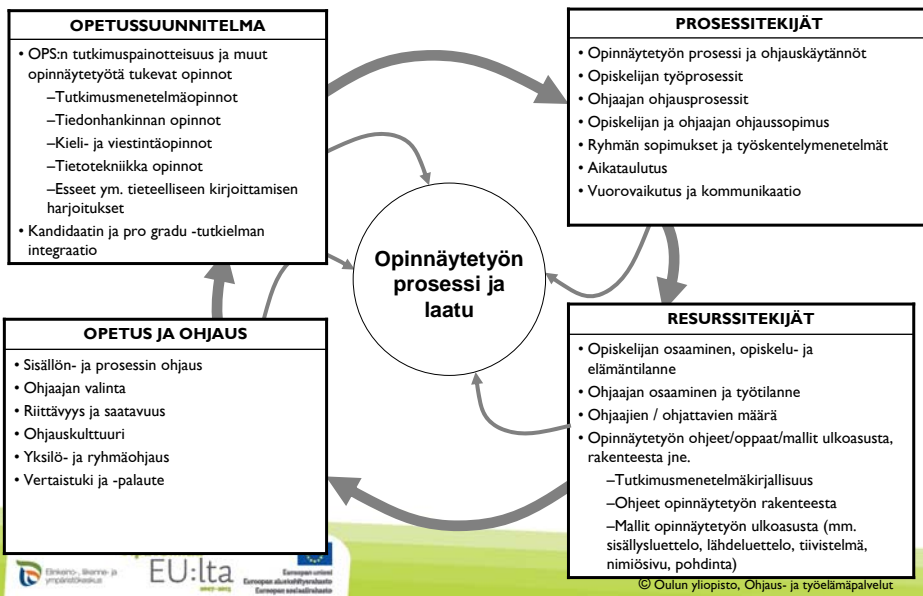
OPETUSSUUNNITELMA

• OPS:n tutkimuspainotteisuus ja muut opinnäytetyötä tukevat opinnot
–Tutkimusmenetelmäopinnot
–Tiedonhankinnan opinnot
–Kieli- ja viestintäopinnot
–Tietotekniikka opinnot
–Esseet ym. tieteelliseen kirjoittamisen harjoitukset
• Kandidaatin ja pro gradu -tutkielman integraatio

PROSESSITEKIJÄT

• Opinnäytetyön prosessi ja ohjauskäytännöt
• Opiskelijan työprosessit
• Ohjaajan ohjausprosessit
• Opiskelijan ja ohjaajan ohjaussopimus
• Ryhmän sopimukset ja työskentelymenetelmät
• Aikataulutus
• Vuorovaikutus ja kommunikaatio

Opinnäytetyön prosessi ja laatu

OPETUS JA OHJAUS

• Sisällön- ja prosessin ohjaus
• Ohjaajan valinta
• Riittävyys ja saatavuus
• Ohjauskulttuuri
• Yksilö- ja ryhmäohjaus
• Vertaistuki ja -palaute

RESURSSITEKIJÄT

• Opiskelijan osaaminen, opiskelu- ja elämäntilanne
• Ohjaajan osaaminen ja työtilanne
• Ohjaajien / ohjattavien määrä
• Opinnäytetyön ohjeet/oppaat/mallit ulkoasusta, rakenteesta jne.
–Tutkimusmenetelmäkirjallisuus
–Ohjeet opinnäytetyön rakenteesta
–Mallit opinnäytetyön ulkoasusta (mm. sisällysluettelo, lähdeluettelo, tiivistelmä, nimiösivu, pohdinta)

Elinkeino-, liikenne- ja ympäristökeskus

EU:lta 2007-2013

Euroopan unioni
Euroopan aluekehitysrahasto
Euroopan sosiaalirahasto

© Oulun yliopisto, Ohjaus- ja työelämäpalvelut